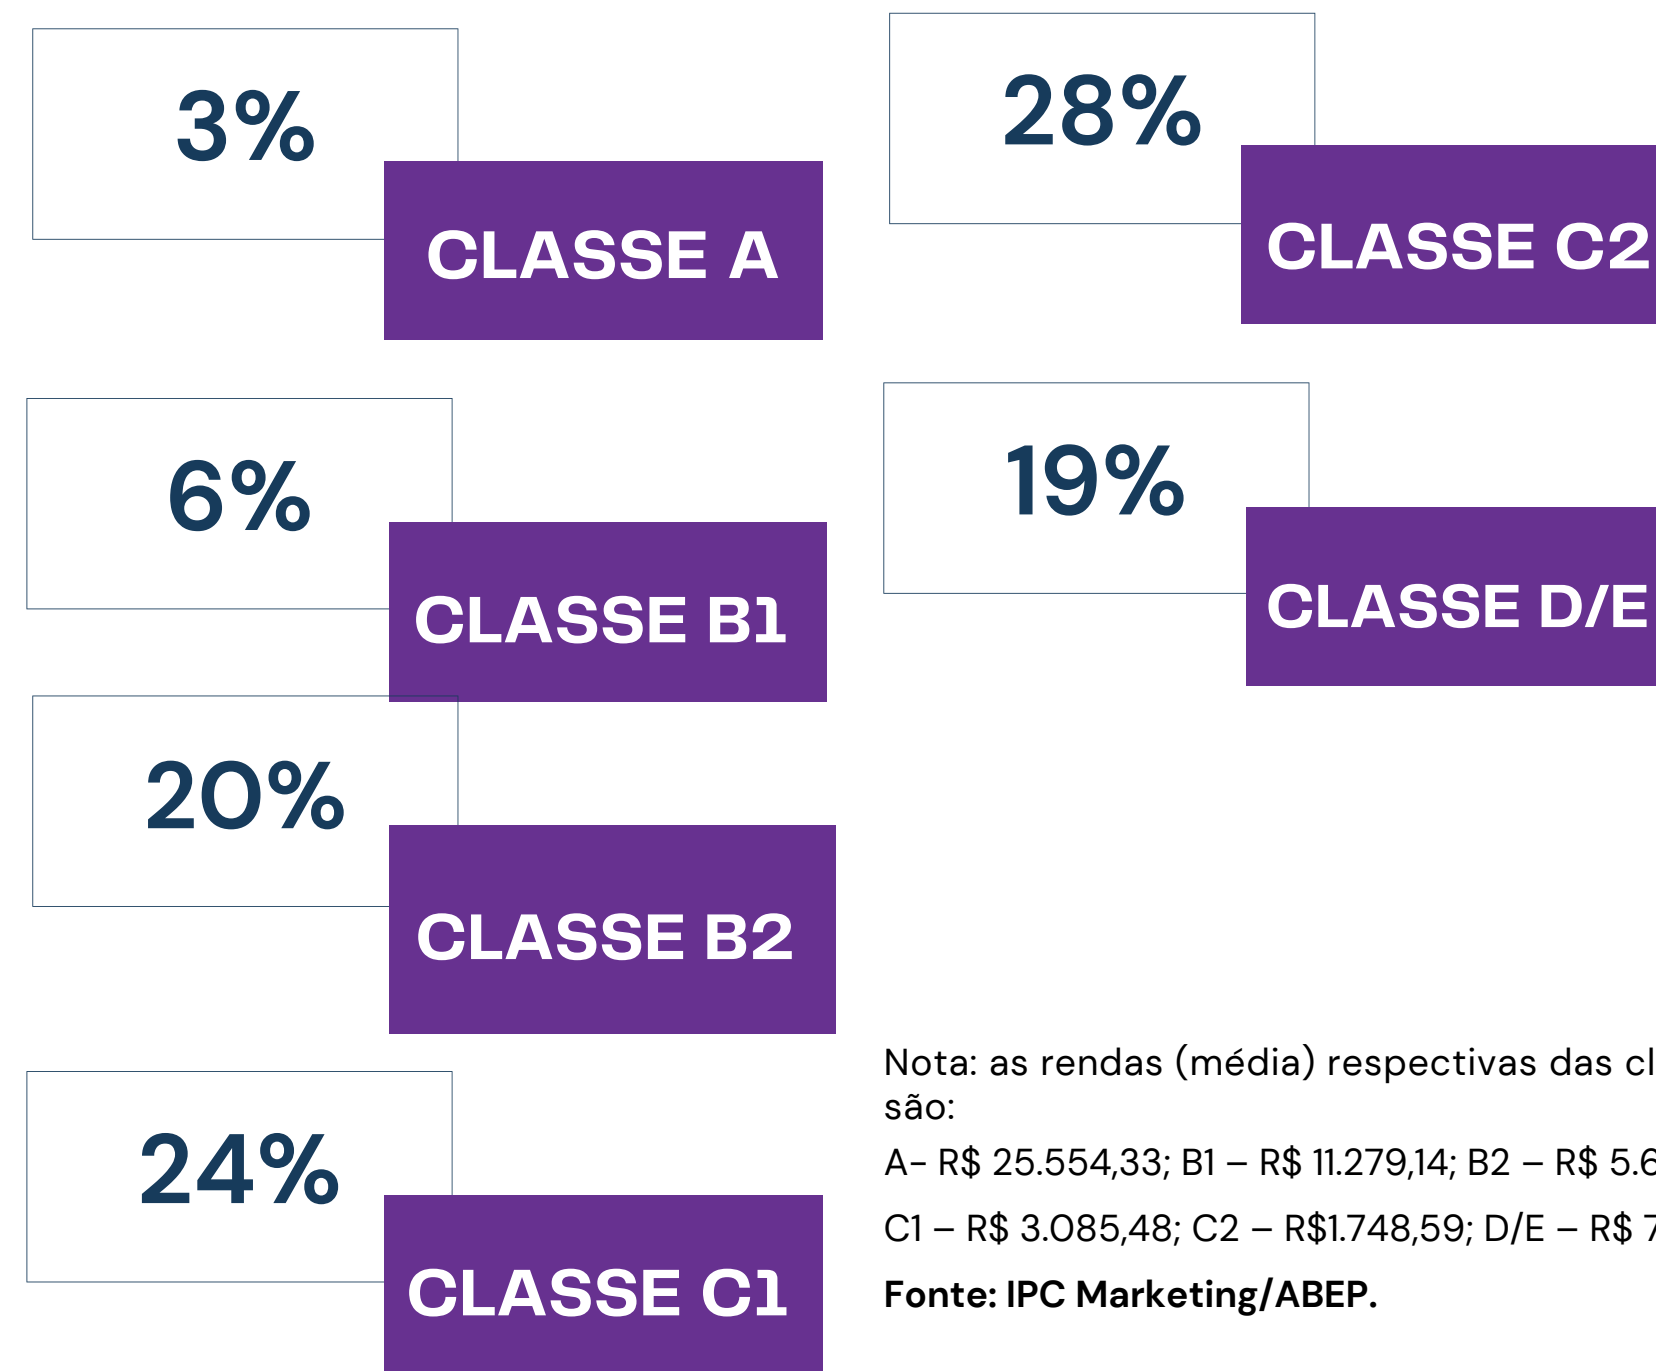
3%

CLASSE A

28%

CLASSE C2

6%

CLASSE B1

19%

CLASSE D/E

20%

CLASSE B2

24%

CLASSE C1

Nota: as rendas (média) respectivas das cl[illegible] são:

A- R$ 25.554,33; B1 – R$ 11.279,14; B2 – R$ 5.6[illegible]

C1 – R$ 3.085,48; C2 – R$1.748,59; D/E – R$ 7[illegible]

Fonte: IPC Marketing/ABEP.